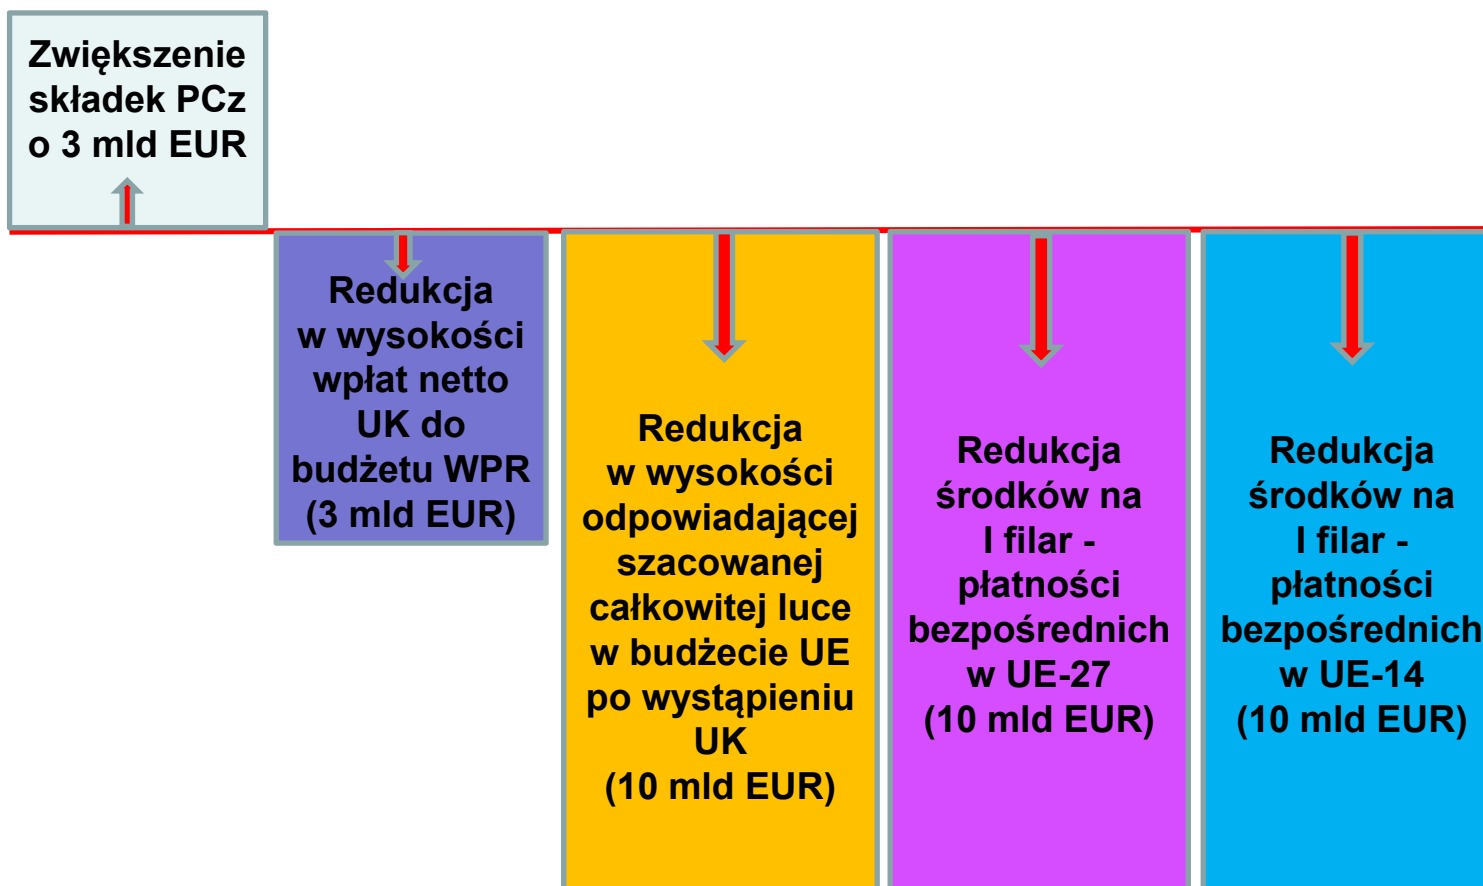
Zwiększenie składek PCz o 3 mld EUR

Redukcja w wysokości wpłat netto UK do budżetu WPR (3 mld EUR)

Redukcja w wysokości odpowiadającej szacowanej całkowitej luce w budżecie UE po wystąpieniu UK (10 mld EUR)

Redukcja środków na I filar - płatności bezpośrednich w UE-27 (10 mld EUR)

Redukcja środków na I filar - płatności bezpośrednich w UE-14 (10 mld EUR)